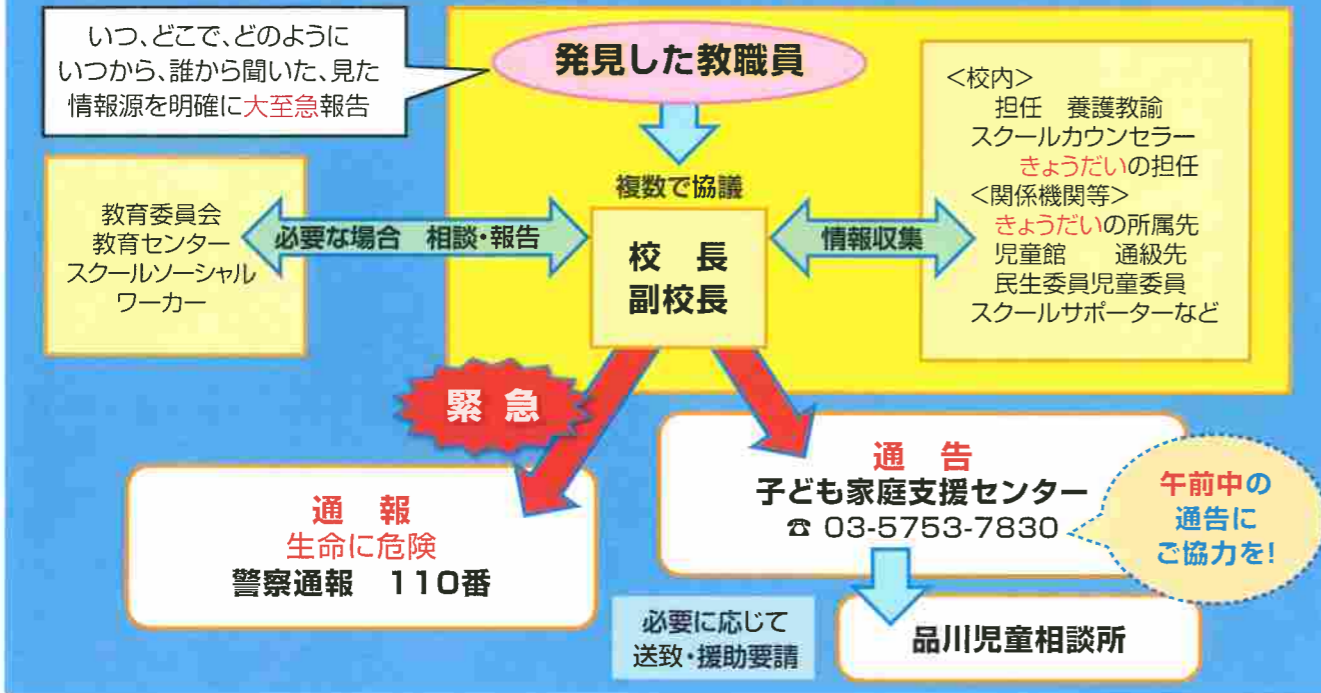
いつ、どこで、どのように
いつから、誰から聞いた、見た
情報源を明確に大至急報告

発見した教職員

複数で協議

教育委員会
教育センター
スクールソーシャルワーカー

必要な場合　相談・報告

校　長
副校長

情報収集

<校内>
担任　養護教諭
スクールカウンセラー
きょうだいの担任
<関係機関等>
きょうだいの所属先
児童館　　通級先
民生委員児童委員
スクールサポーターなど

緊 急

通　報
生命に危険
警察通報　110番

通　告
子ども家庭支援センター
☎ 03-5753-7830

午前中の
通告に
ご協力を!

必要に応じて
送致・援助要請

品川児童相談所